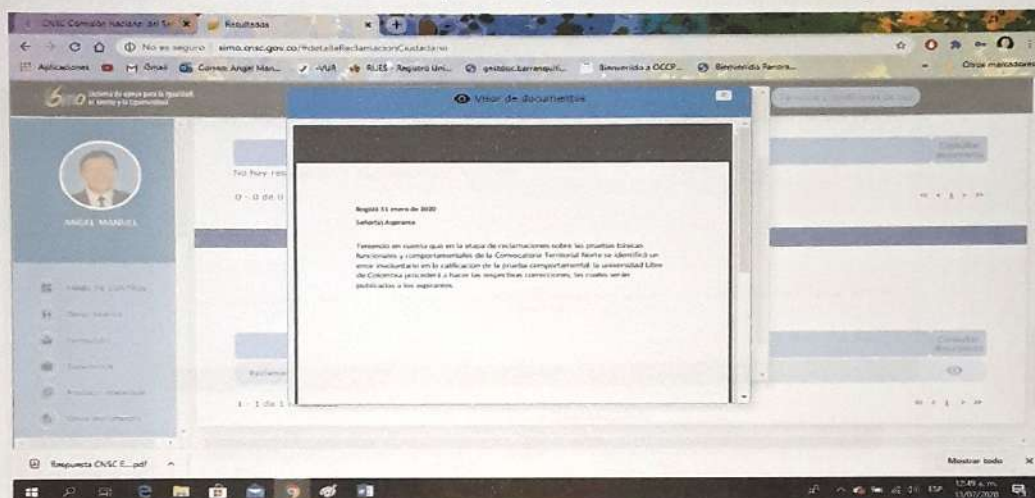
CNSC Comisión Nacional del Se × Resultados × +

No es seguro simo.cnsc.gov.co/#detalleReclamacionCiudadano

Aplicaciones Gmail Correo Angel Man... VUR RUES - Registro Uni... gestdoc.barranquill... Bienvenido a OCCP... Bienvenido Panora... Otros marcadores

Sistema de apoyo para la Igualdad, el Mérito y la Oportunidad

Visor de documentos

ANGEL MANUEL

No hay res

0 - 0 de 0

Consultar documento

Bogotá 31 enero de 2020

Señor(a) Aspirante

Teniendo en cuenta que en la etapa de reclamaciones sobre las pruebas básicas funcionales y comportamentales de la Convocatoria Territorial Norte se identificó un error involuntario en la calificación de la prueba comportamental la universidad Libre de Colombia procederá a hacer las respectivas correcciones, las cuales serán publicadas a los aspirantes.

Reclama

1 - 1 de 1

Consultar documento

Respuesta CNSC E....pdf

Mostrar todo

12:49 a. m.
13/07/2020